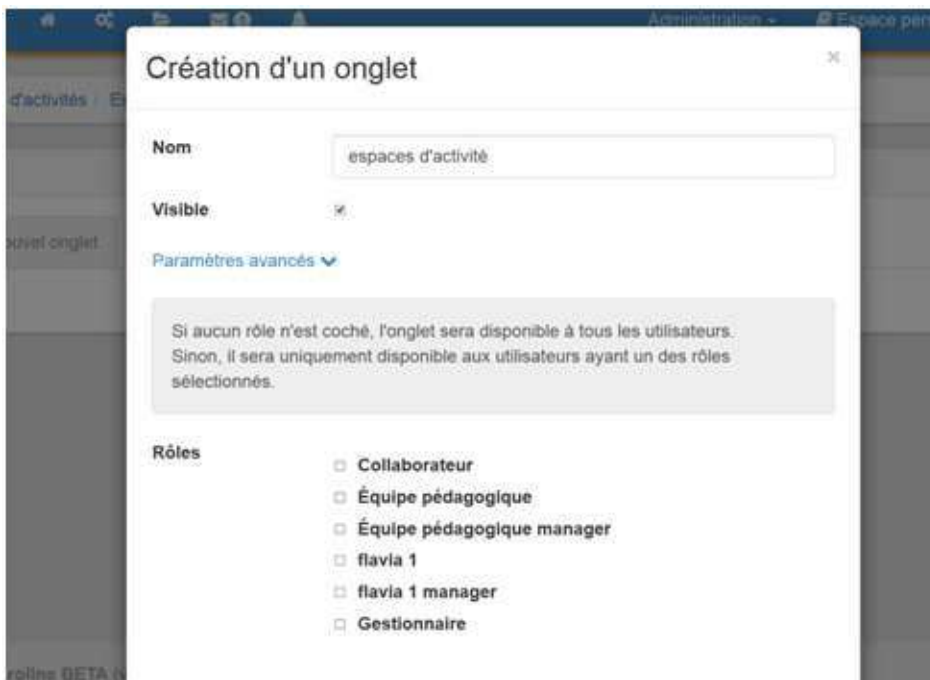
Administration ▾ Espace per

d'activités / E

ouvel onglet

Création d'un onglet

×

Nom

espaces d'activité

Visible

Paramètres avancés

Si aucun rôle n'est coché, l'onglet sera disponible à tous les utilisateurs. Sinon, il sera uniquement disponible aux utilisateurs ayant un des rôles sélectionnés.

Rôles

Collaborateur

Équipe pédagogique

Équipe pédagogique manager

flavia 1

flavia 1 manager

Gestionnaire

roline BETA N